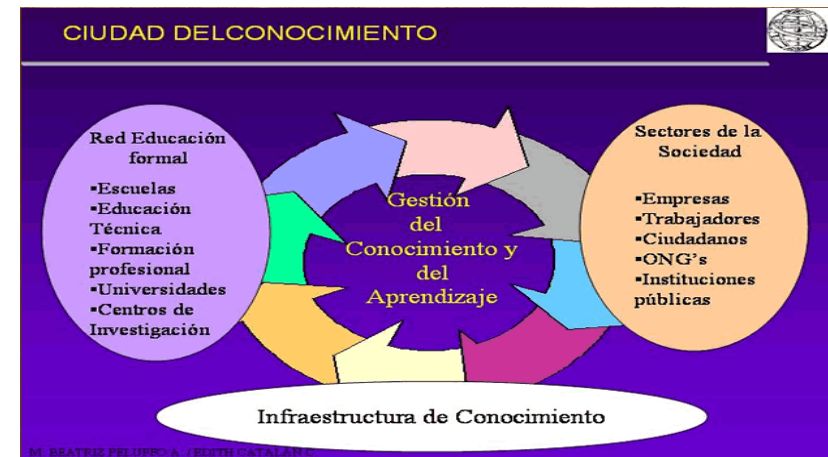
CIUDAD DELCONOCIMIENTO

Red Educación formal

▪Escuelas
▪Educación Técnica
▪Formación profesional
▪Universidades
▪Centros de Investigación

Gestión del Conocimiento y del Aprendizaje

Sectores de la Sociedad

▪Empresas
▪Trabajadores
▪Ciudadanos
▪ONG's
▪Instituciones públicas

Infraestructura de Conocimiento

M. BEATRIZ PELUFFO A. / EDITH CATALÁN C.